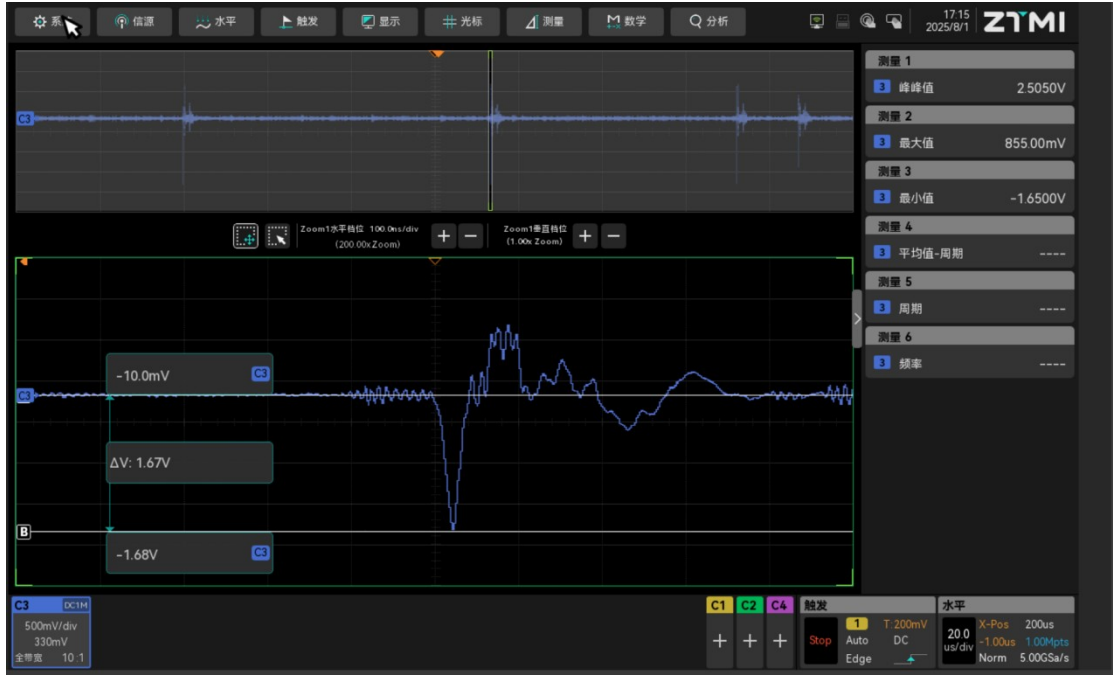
系 信源 水平 触发 显示 光标 测量 数学 分析

17:15
2025/8/1
ZTMI

测量 1
3 峰峰值 2.5050V
测量 2
3 最大值 855.00mV
测量 3
3 最小值 -1.6500V
测量 4
3 平均值-周期 ----
测量 5
3 周期 ----
测量 6
3 频率 ----

C3

Zoom1水平档位 100.0ns/div
(200.00x Zoom)
Zoom1垂直档位
(1.00x Zoom)

-10.0mV C3
C3
ΔV: 1.67V
B
-1.68V C3

C3 DC1M
500mV/div
330mV
全带宽 10:1

C1 C2 C4
+ + +

触发
1 T:200mV
Stop Auto DC
Edge

水平
20.0 us/div
X-Pos 200us
-1.00us 1.00Mpts
Norm 5.00GSa/s